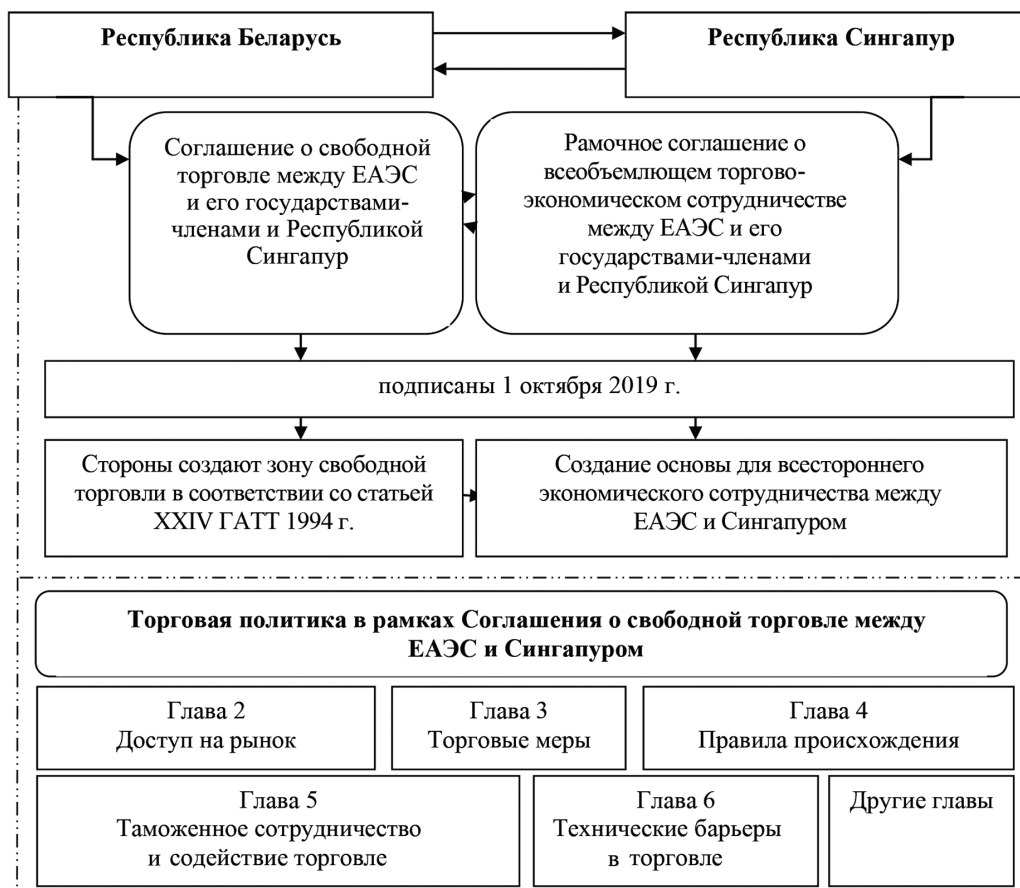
Республика Беларусь

Республика Сингапур

Соглашение о свободной торговле между ЕАЭС и его государствами-членами и Республикой Сингапур

Рамочное соглашение о всеобъемлющем торгово-экономическом сотрудничестве между ЕАЭС и его государствами-членами и Республикой Сингапур

подписаны 1 октября 2019 г.

Стороны создают зону свободной торговли в соответствии со статьей XXIV ГАТТ 1994 г.

Создание основы для всестороннего экономического сотрудничества между ЕАЭС и Сингапуром

**Торговая политика в рамках Соглашения о свободной торговле между ЕАЭС и Сингапуром**

Глава 2
Доступ на рынок

Глава 3
Торговые меры

Глава 4
Правила происхождения

Глава 5
Таможенное сотрудничество и содействие торговле

Глава 6
Технические барьеры в торговле

Другие главы